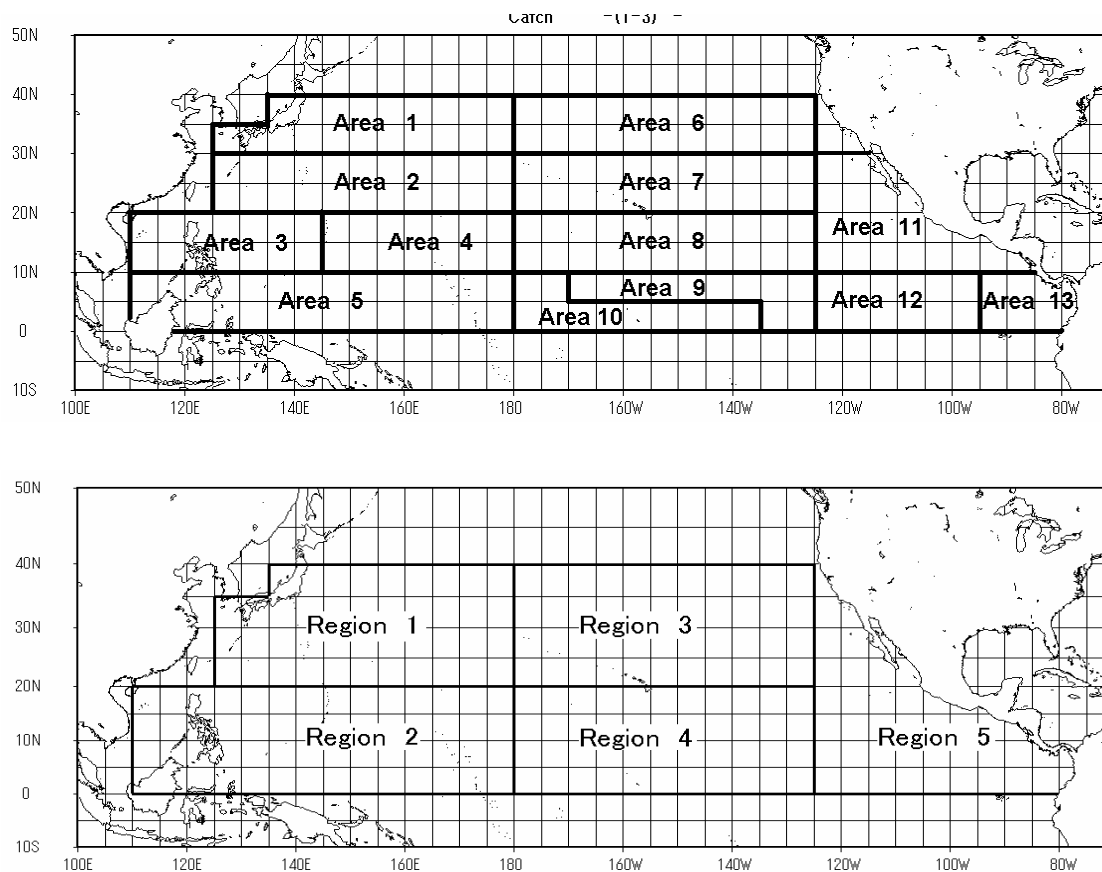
Catch -(1-3) -

50N
40N
30N
20N
10N
0
10S

Area 1
Area 6
Area 2
Area 7
Area 3
Area 4
Area 8
Area 11
Area 9
Area 5
Area 10
Area 12
Area 13

100E 120E 140E 160E 180 160W 140W 120W 100W 80W

50N
40N
30N
20N
10N
0
10S

Region 1
Region 3
Region 2
Region 4
Region 5

100E 120E 140E 160E 180 160W 140W 120W 100W 80W